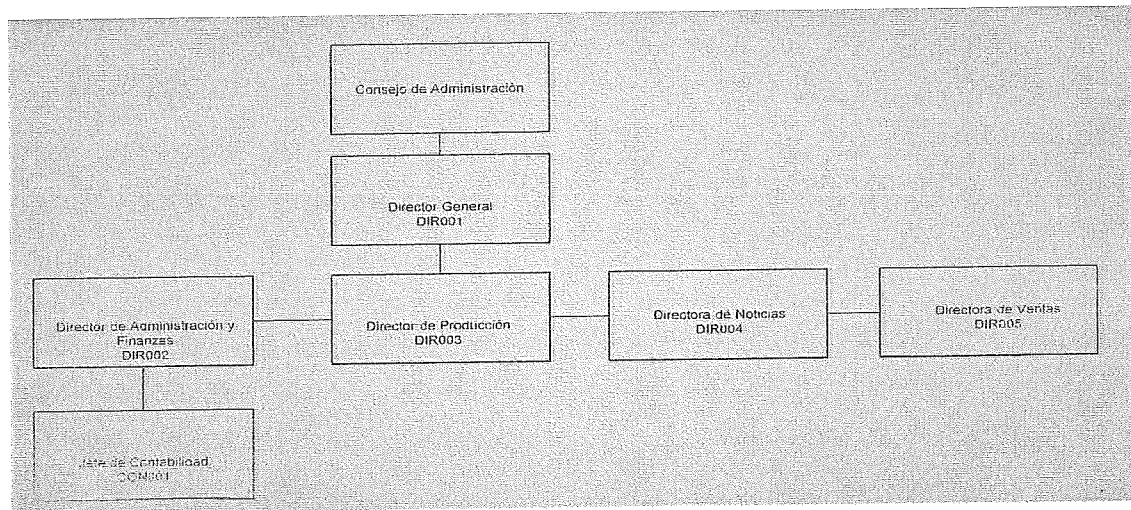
Consejo de Administración

Director General
DIR001

Director de Administración y Finanzas
DIR002

Director de Producción
DIR003

Directora de Noticias
DIR004

Directora de Ventas
DIR005

Jefe de Contabilidad
CON001